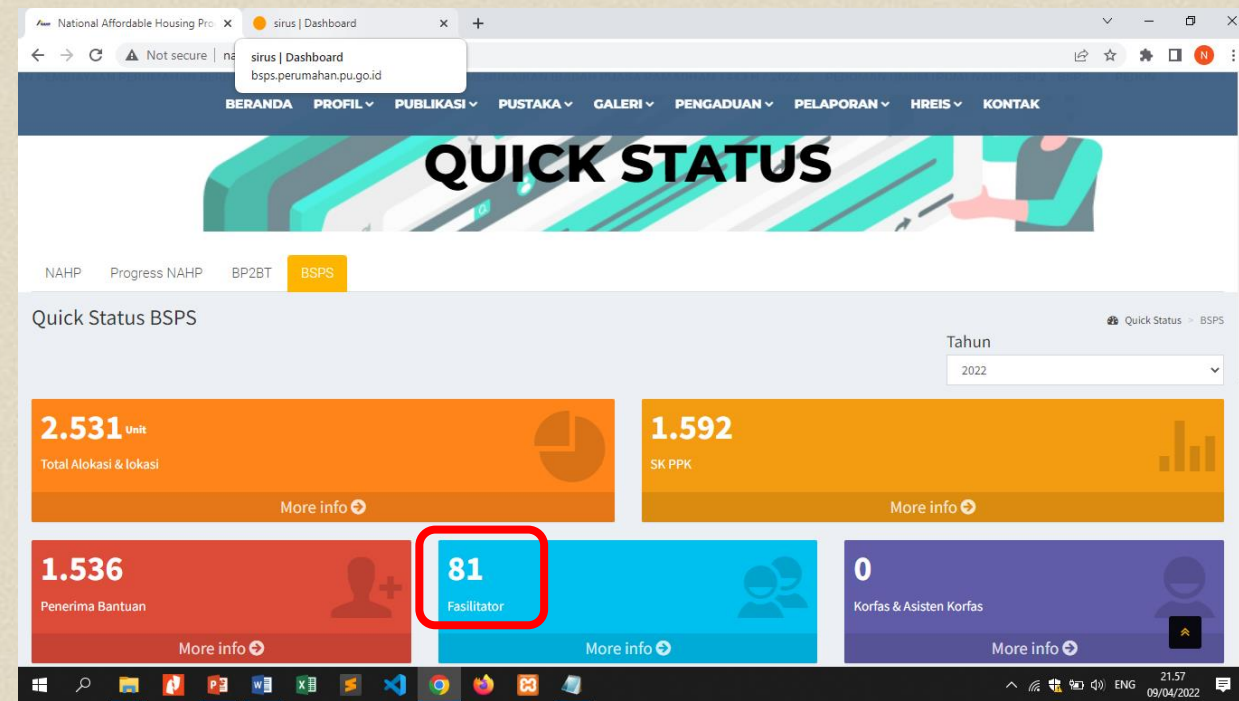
National Affordable Housing Pro
sirus | Dashboard
+
Not secure | na
sirus | Dashboard
bsps.perumahan.pu.go.id

BERANDA PROFIL PUBLIKASI PUSTAKA GALERI PENGADUAN PELAPORAN HREIS KONTAK

QUICK STATUS

NAHP Progress NAHP BP2BT BSPS

Quick Status BSPS

Quick Status > BSPS

Tahun
2022

2.531 Unit
Total Alokasi & lokasi
More info

1.592
SK PPK
More info

1.536
Penerima Bantuan
More info

81
Fasilitator
More info

0
Korfas & Asisten Korfas
More info

ENG 21.57 09/04/2022